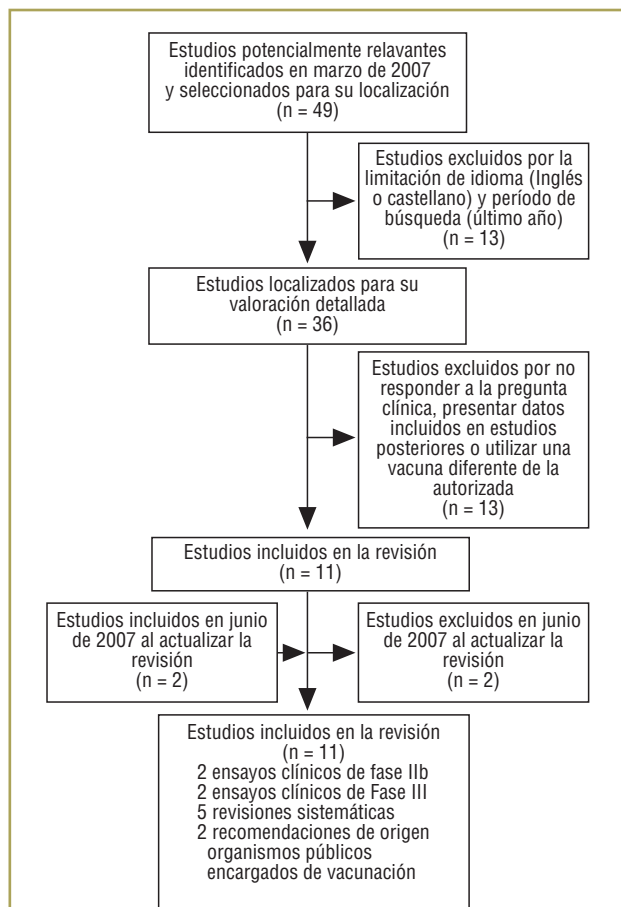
Estudios potencialmente relavantes identificados en marzo de 2007 y seleccionados para su localización (n = 49)

Estudios excluidos por la limitación de idioma (Inglés o castellano) y período de búsqueda (último año) (n = 13)

Estudios localizados para su valoración detallada (n = 36)

Estudios excluidos por no responder a la pregunta clínica, presentar datos incluidos en estudios posteriores o utilizar una vacuna diferente de la autorizada (n = 13)

Estudios incluidos en la revisión (n = 11)

Estudios incluidos en junio de 2007 al actualizar la revisión (n = 2)

Estudios excluidos en junio de 2007 al actualizar la revisión (n = 2)

Estudios incluidos en la revisión (n = 11)
2 ensayos clínicos de fase IIb
2 ensayos clínicos de Fase III
5 revisiones sistemáticas
2 recomendaciones de origen organismos públicos encargados de vacunación